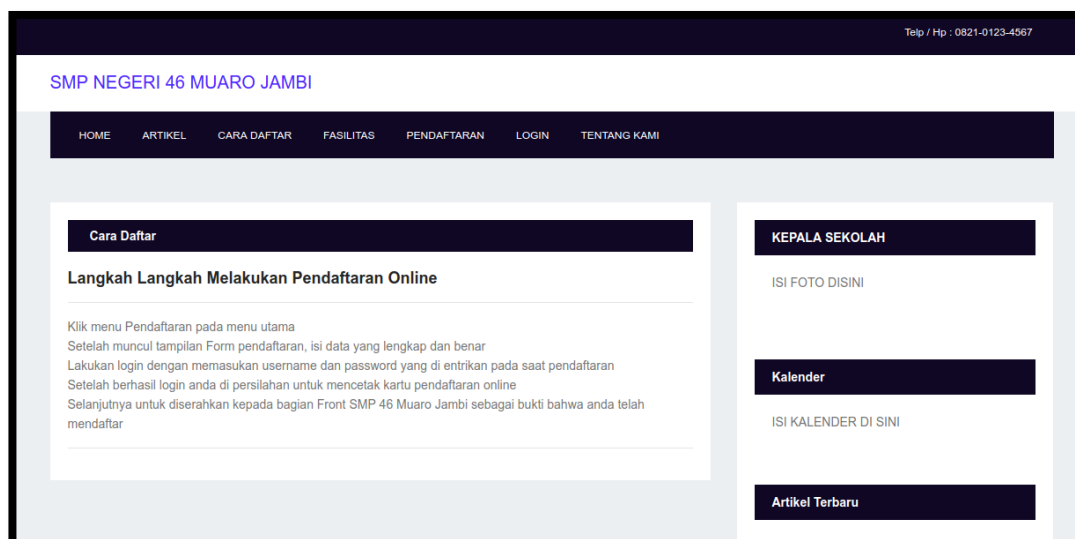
Telp / Hp : 0821-0123-4567

SMP NEGERI 46 MUARO JAMBI

HOME ARTIKEL CARA DAFTAR FASILITAS PENDAFTARAN LOGIN TENTANG KAMI

Cara Daftar

Langkah Langkah Melakukan Pendaftaran Online

Klik menu Pendaftaran pada menu utama
Setelah muncul tampilan Form pendaftaran, isi data yang lengkap dan benar
Lakukan login dengan memasukan username dan password yang di entrikan pada saat pendaftaran
Setelah berhasil login anda di persilahan untuk mencetak kartu pendaftaran online
Selanjutnya untuk diserahkan kepada bagian Front SMP 46 Muaro Jambi sebagai bukti bahwa anda telah mendaftar

KEPALA SEKOLAH

ISI FOTO DISINI

Kalender

ISI KALENDER DI SINI

Artikel Terbaru